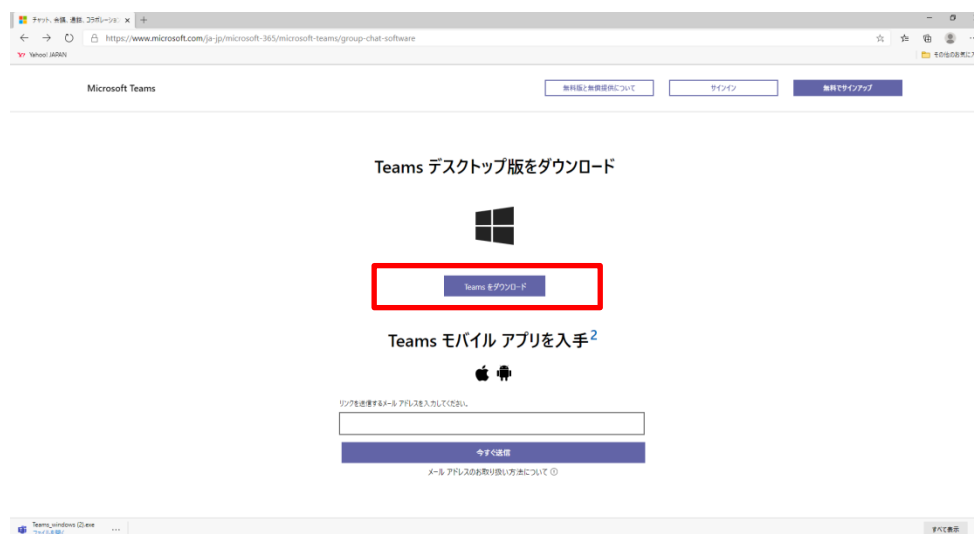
チャット、会議、通話、コラボレーショ ×

https://www.microsoft.com/ja-jp/microsoft-365/microsoft-teams/group-chat-software

Yahoo! JAPAN

その他のお気に入

Microsoft Teams

無料版と無償提供について

サインイン

無料でサインアップ

Teams デスクトップ版をダウンロード

Teams をダウンロード

Teams モバイル アプリを入手$^2$

リンクを送信するメール アドレスを入力してください。

今すぐ送信

メール アドレスのお取り扱い方法について ⓘ

Teams_windows (2).exe
ファイルを開く

すべて表示